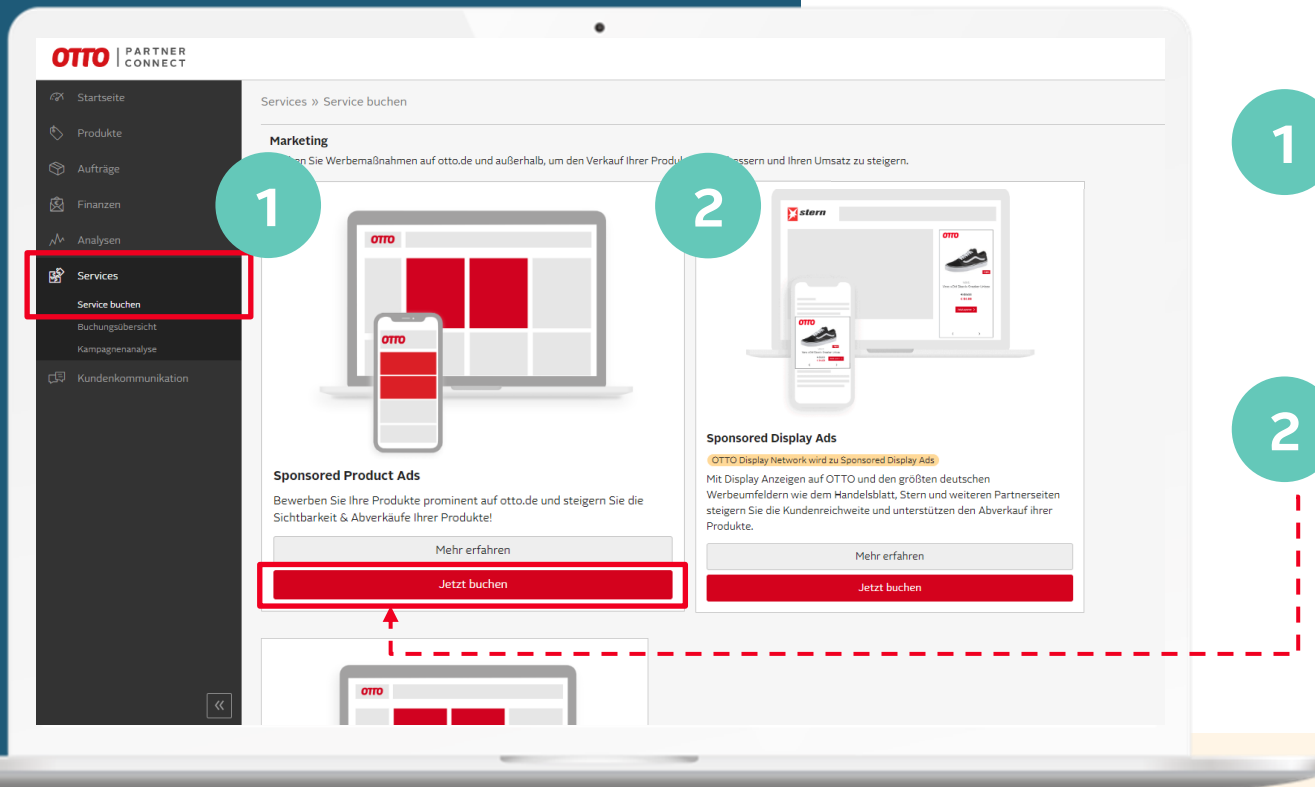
OTTO | PARTNER CONNECT

Startseite
Produkte
Aufträge
Finanzen
Analysen
Services
Service buchen
Buchungsübersicht
Kampagnenanalyse
Kundenkommunikation

Services » Service buchen

Marketing
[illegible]en Sie Werbemaßnahmen auf otto.de und außerhalb, um den Verkauf Ihrer Produk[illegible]essern und Ihren Umsatz zu steigern.

1

2

OTTO

OTTO

stern

OTTO

OTTO

Sponsored Product Ads
Bewerben Sie Ihre Produkte prominent auf otto.de und steigern Sie die Sichtbarkeit & Abverkäufe Ihrer Produkte!

Mehr erfahren

Jetzt buchen

Sponsored Display Ads
OTTO Display Network wird zu Sponsored Display Ads
Mit Display Anzeigen auf OTTO und den größten deutschen Werbeumfeldern wie dem Handelsblatt, Stern und weiteren Partnerseiten steigern Sie die Kundenreichweite und unterstützen den Abverkauf ihrer Produkte.

Mehr erfahren

Jetzt buchen

OTTO

«

1

2